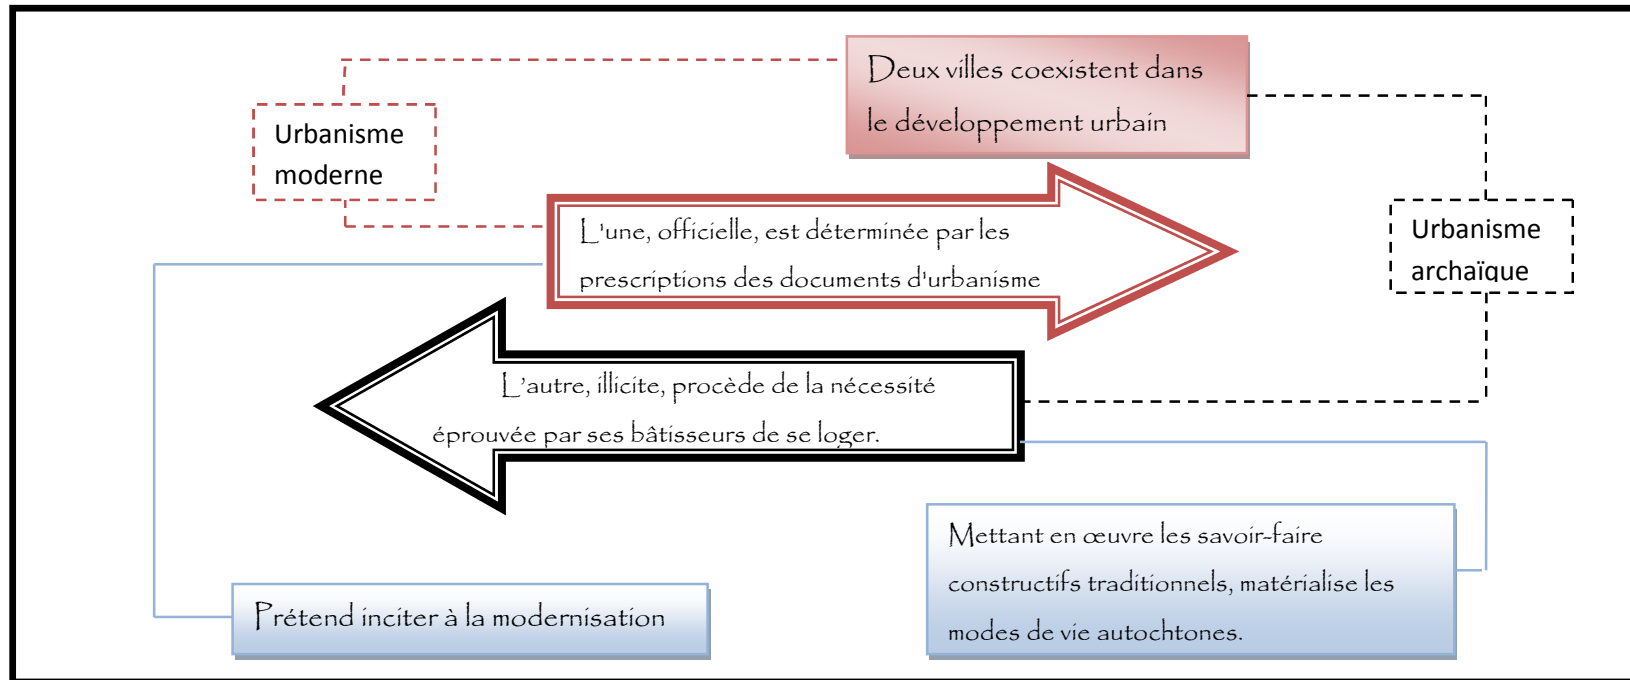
Deux villes coexistent dans le développement urbain

Urbanisme moderne

L'une, officielle, est déterminée par les prescriptions des documents d'urbanisme

Urbanisme archaïque

L'autre, illicite, procède de la nécessité éprouvée par ses bâtisseurs de se loger.

Mettant en œuvre les savoir-faire constructifs traditionnels, matérialise les modes de vie autochtones.

Prétend inciter à la modernisation